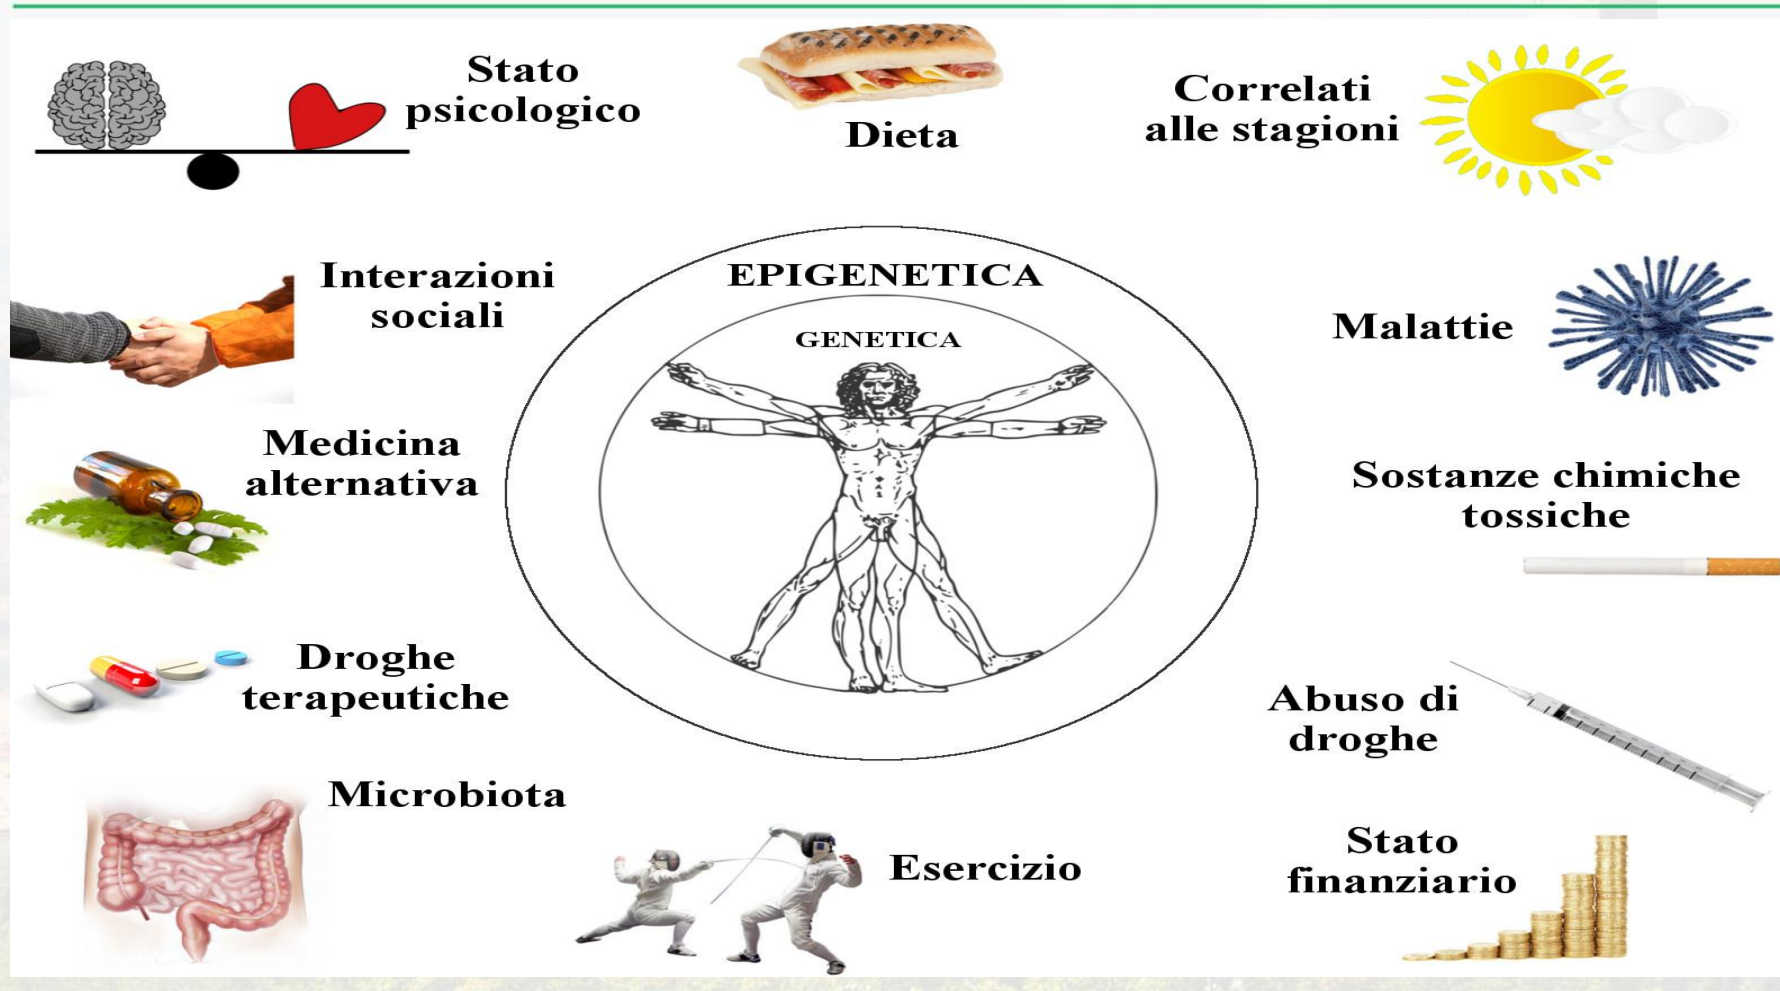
Stato psicologico

Dieta

Correlati alle stagioni

Interazioni sociali

EPIGENETICA

GENETICA

Malattie

Medicina alternativa

Sostanze chimiche tossiche

Droghe terapeutiche

Abuso di droghe

Microbiota

Esercizio

Stato finanziario